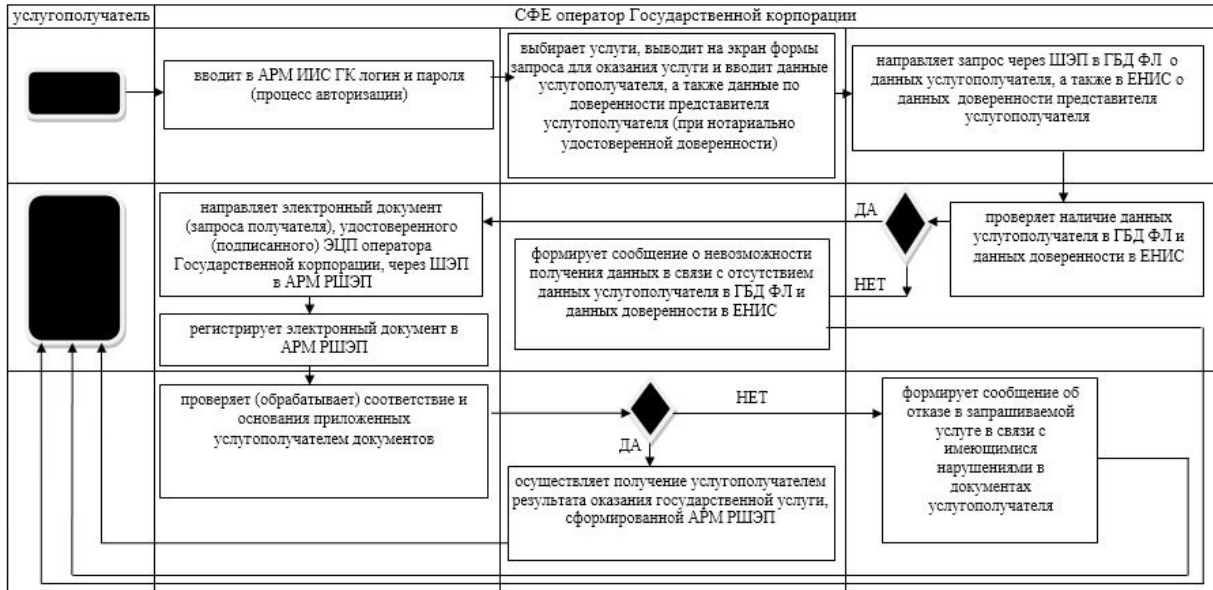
услугополучатель

СФЕ оператор Государственной корпорации

вводит в АРМ ИИС ГК логин и пароля (процесс авторизации)

выбирает услуги, выводит на экран формы запроса для оказания услуги и вводит данные услугополучателя, а также данные по доверенности представителя услугополучателя (при нотариально удостоверенной доверенности)

направляет запрос через ШЭП в ГБД ФЛ о данных услугополучателя, а также в ЕНИС о данных доверенности представителя услугополучателя

проверяет наличие данных услугополучателя в ГБД ФЛ и данных доверенности в ЕНИС

ДА

НЕТ

направляет электронный документ (запроса получателя), удостоверенного (подписанного) ЭЦП оператора Государственной корпорации, через ШЭП в АРМ РШЭП

формирует сообщение о невозможности получения данных в связи с отсутствием данных услугополучателя в ГБД ФЛ и данных доверенности в ЕНИС

регистрирует электронный документ в АРМ РШЭП

проверяет (обрабатывает) соответствие и основания приложенных услугополучателем документов

НЕТ

ДА

формирует сообщение об отказе в запрашиваемой услуге в связи с имеющимися нарушениями в документах услугополучателя

осуществляет получение услугополучателем результата оказания государственной услуги, сформированной АРМ РШЭП